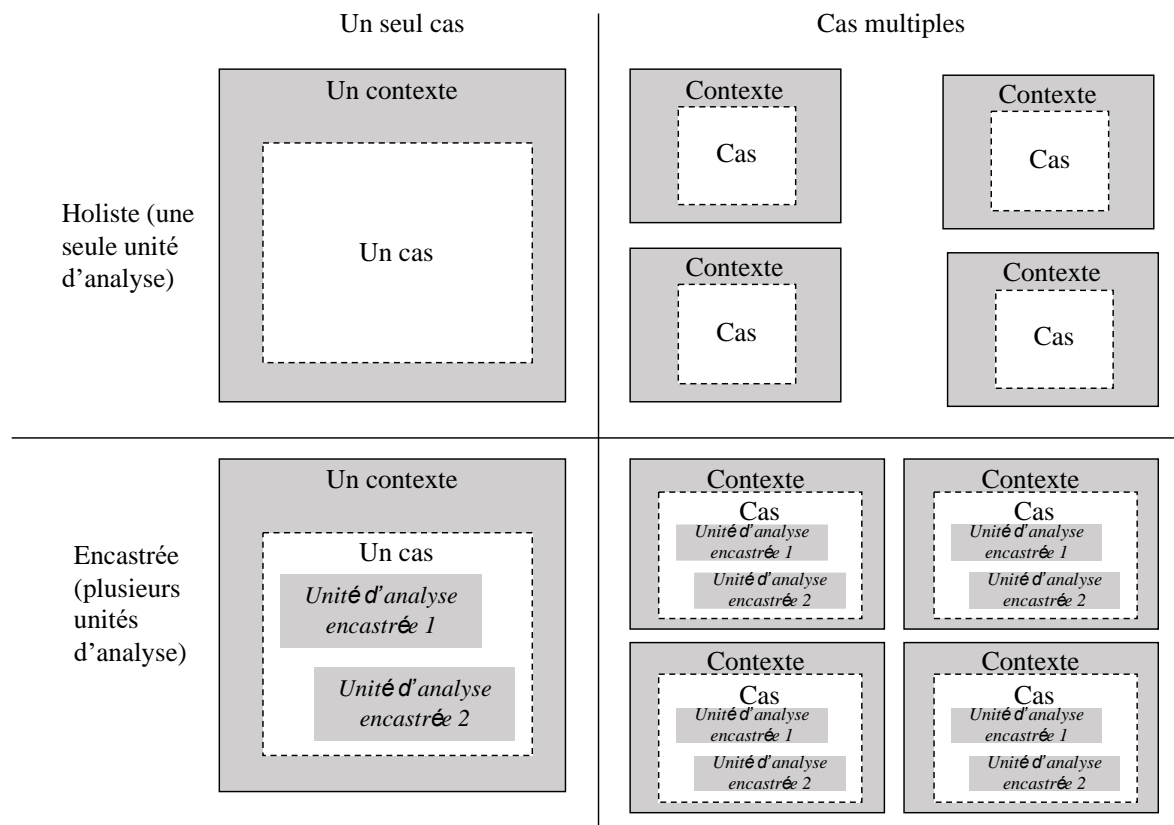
| | Un seul cas | Cas multiples |
|---|---|---|
| Holiste (une seule unité d'analyse) | Un contexte<br>Un cas | Contexte<br>Cas<br>Contexte<br>Cas<br>Contexte<br>Cas<br>Contexte<br>Cas |
| Encastrée (plusieurs unités d'analyse) | Un contexte<br>Un cas<br>*Unité d'analyse encastrée 1*<br>*Unité d'analyse encastrée 2* | Contexte<br>Cas<br>*Unité d'analyse encastrée 1*<br>*Unité d'analyse encastrée 2*<br>Contexte<br>Cas<br>*Unité d'analyse encastrée 1*<br>*Unité d'analyse encastrée 2*<br>Contexte<br>Cas<br>*Unité d'analyse encastrée 1*<br>*Unité d'analyse encastrée 2*<br>Contexte<br>Cas<br>*Unité d'analyse encastrée 1*<br>*Unité d'analyse encastrée 2* |